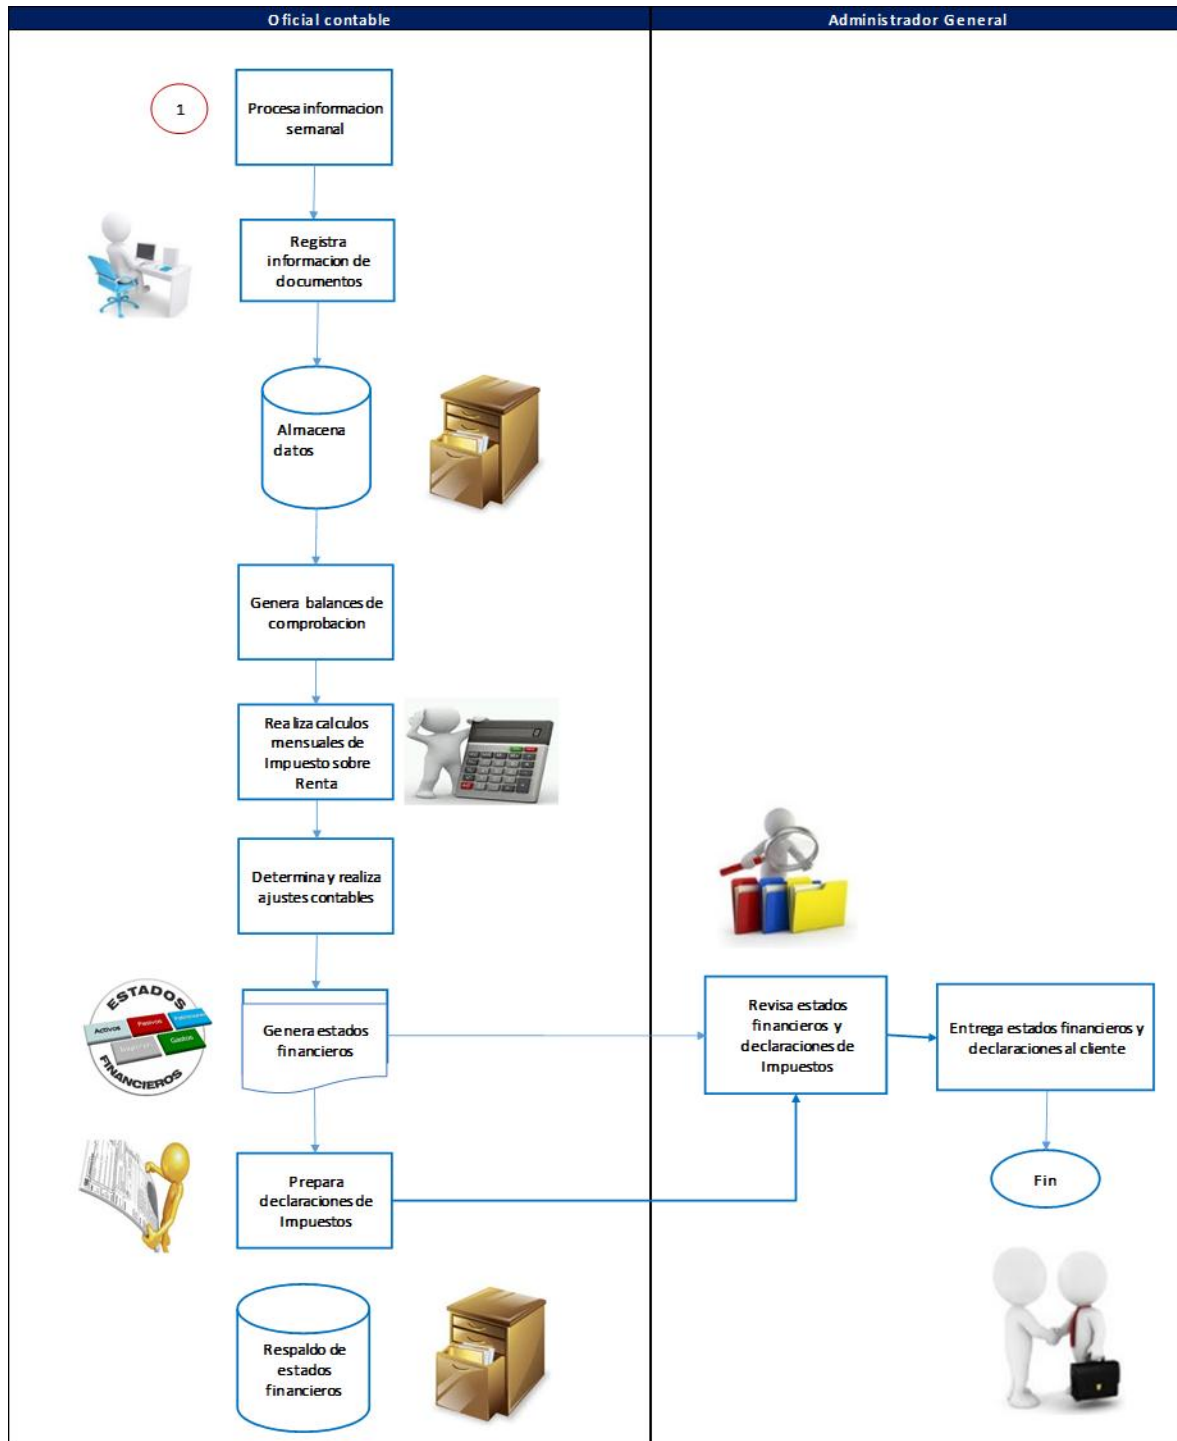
Oficial contable

Administrador General

1

Procesa informacion semanal

Registra informacion de documentos

Almacena datos

Genera balances de comprobacion

Realiza calculos mensuales de Impuesto sobre Renta

Determina y realiza ajustes contables

ESTADOS
Activos
Pasivos
Patrimonio
Ingresos
Gastos
FINANCIEROS

Genera estados financieros

Prepara declaraciones de Impuestos

Respaldo de estados financieros

Revisa estados financieros y declaraciones de Impuestos

Entrega estados financieros y declaraciones al cliente

Fin